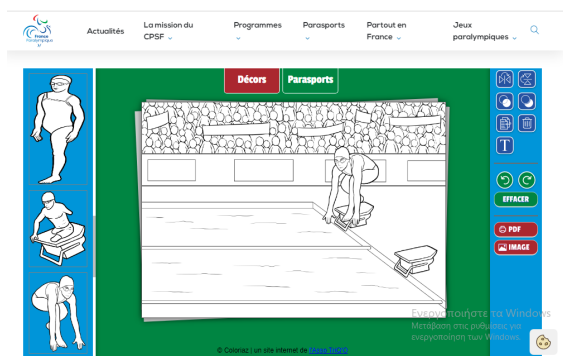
France Paralympique

Actualités

La mission du CPSF

Programmes

Parasports

Partout en France

Jeux paralympiques

Décors

Parasports

EFFACER

PDF

IMAGE

© Coloriez ! un site internet de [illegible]

Ενεργοποίηση των Windows
Μετάβαση στις ρυθμίσεις για ενεργοποίηση των Windows.